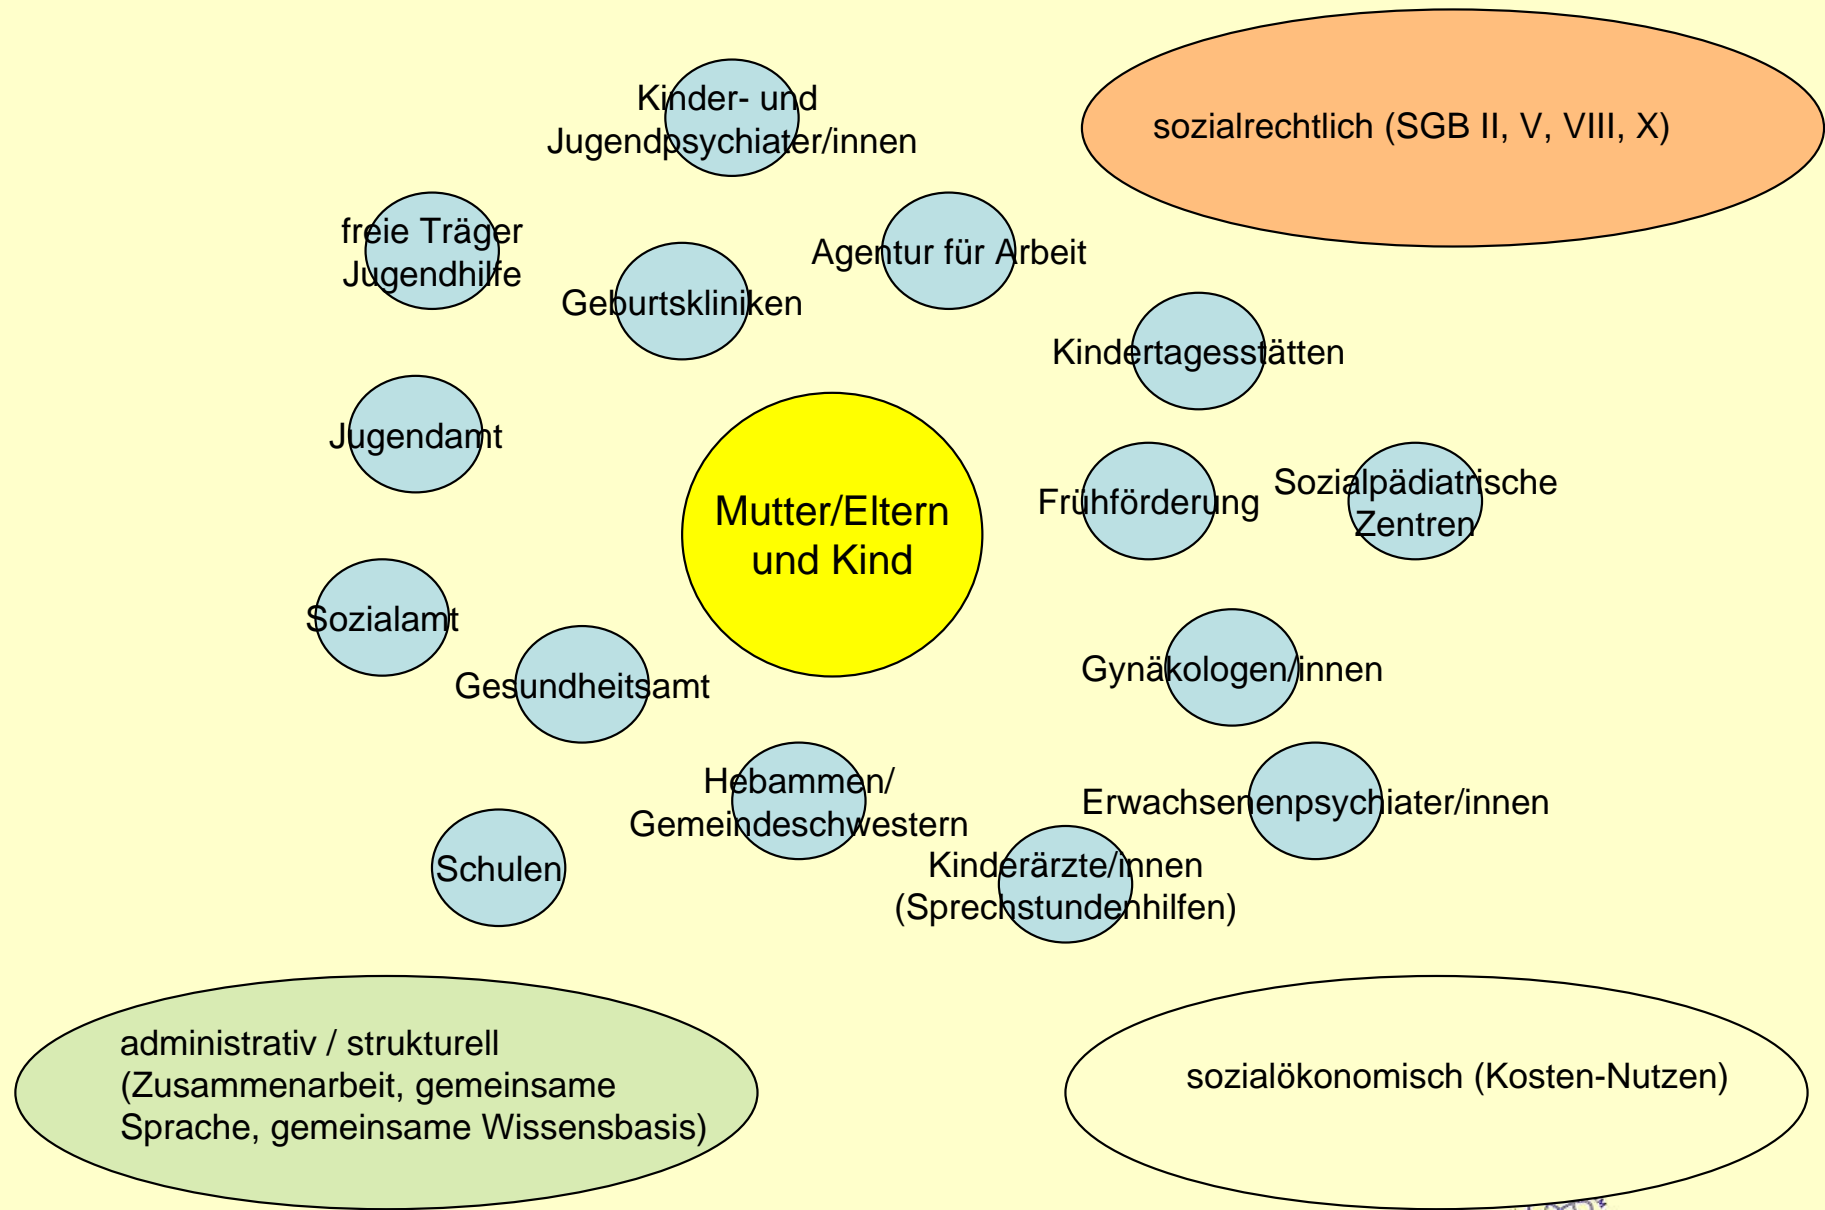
Kinder- und Jugendpsychiater/innen

sozialrechtlich (SGB II, V, VIII, X)

freie Träger Jugendhilfe

Geburtskliniken

Agentur für Arbeit

Kindertagesstätten

Jugendamt

Mutter/Eltern und Kind

Frühförderung

Sozialpädiatrische Zentren

Sozialamt

Gesundheitsamt

Gynäkologen/innen

Hebammen/ Gemeindeschwestern

Erwachsenenpsychiater/innen

Schulen

Kinderärzte/innen (Sprechstundenhilfen)

administrativ / strukturell (Zusammenarbeit, gemeinsame Sprache, gemeinsame Wissensbasis)

sozialökonomisch (Kosten-Nutzen)